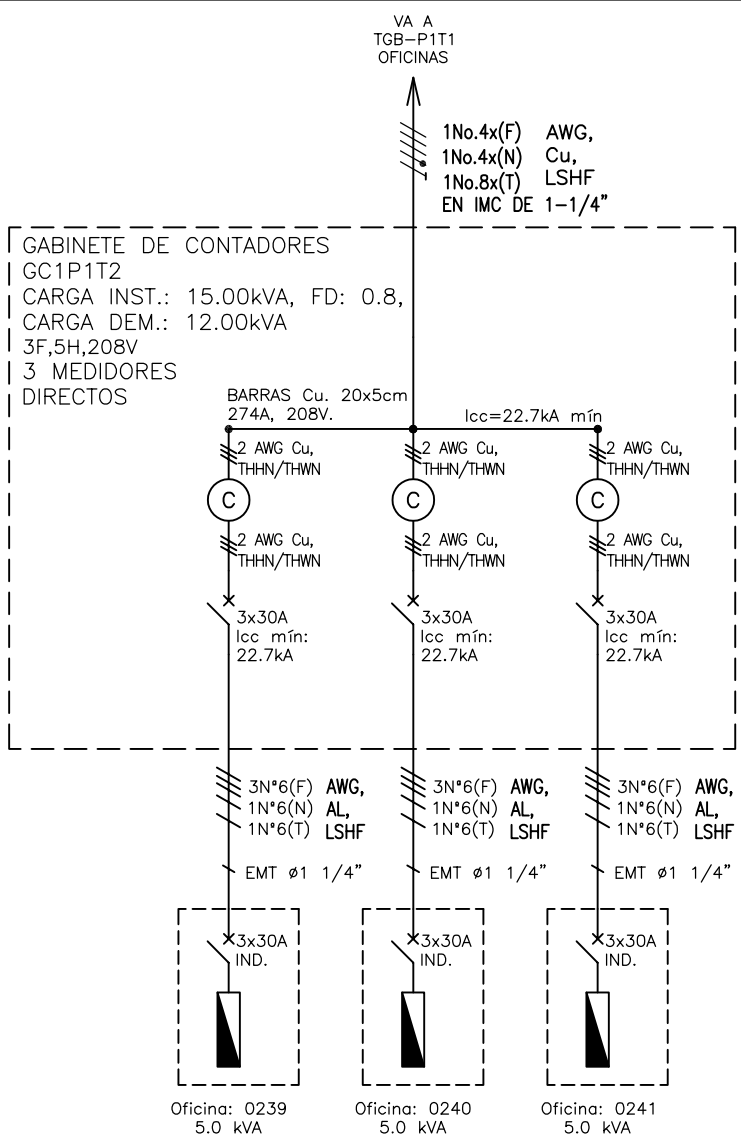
VA A
TGB−P1T1
OFICINAS

1No.4x(F) AWG,
1No.4x(N) Cu,
1No.8x(T) LSHF
EN IMC DE 1−1/4"

GABINETE DE CONTADORES
GC1P1T2
CARGA INST.: 15.00kVA, FD: 0.8,
CARGA DEM.: 12.00kVA
3F,5H,208V
3 MEDIDORES
DIRECTOS

BARRAS Cu. 20x5cm
274A, 208V.

Icc=22.7kA mín

2 AWG Cu,
THHN/THWN

2 AWG Cu,
THHN/THWN

2 AWG Cu,
THHN/THWN

C

C

C

2 AWG Cu,
THHN/THWN

2 AWG Cu,
THHN/THWN

2 AWG Cu,
THHN/THWN

3x30A
Icc mín:
22.7kA

3x30A
Icc mín:
22.7kA

3x30A
Icc mín:
22.7kA

3N°6(F) AWG,
1N°6(N) AL,
1N°6(T) LSHF

3N°6(F) AWG,
1N°6(N) AL,
1N°6(T) LSHF

3N°6(F) AWG,
1N°6(N) AL,
1N°6(T) LSHF

EMT ø1 1/4"

EMT ø1 1/4"

EMT ø1 1/4"

3x30A
IND.

3x30A
IND.

3x30A
IND.

Oficina: 0239
5.0 kVA

Oficina: 0240
5.0 kVA

Oficina: 0241
5.0 kVA